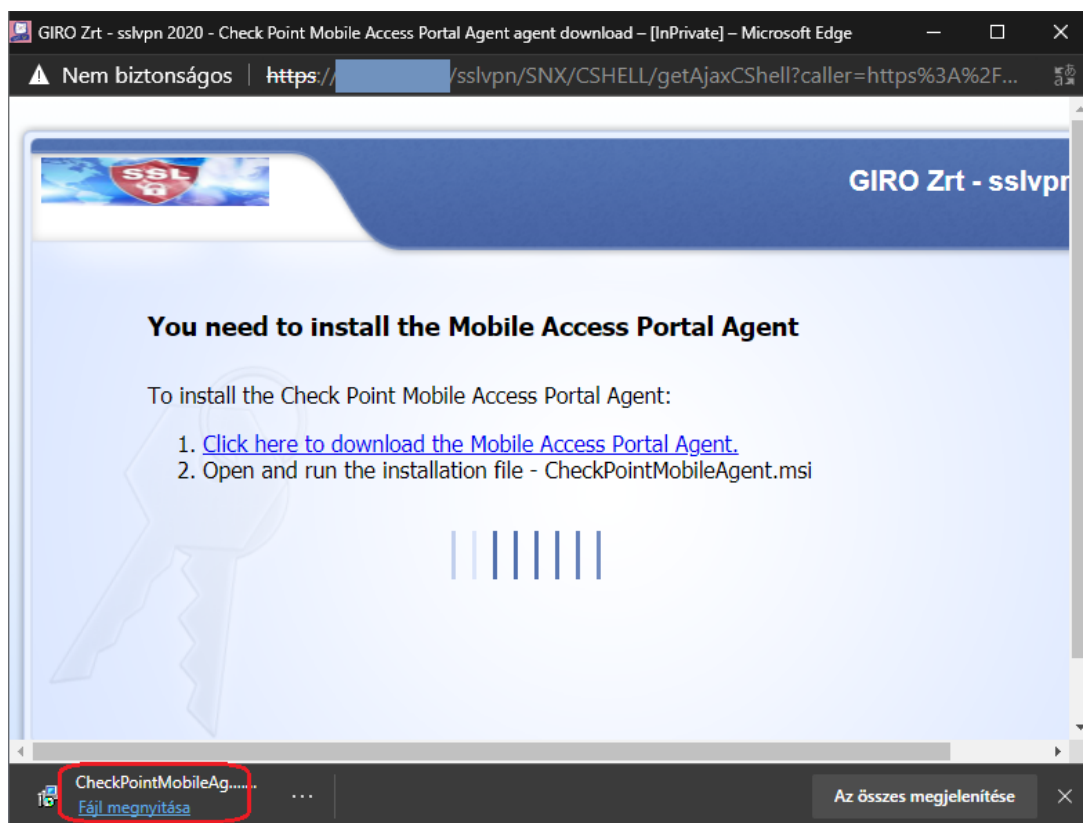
GIRO Zrt - sslvpn 2020 - Check Point Mobile Access Portal Agent agent download – [InPrivate] – Microsoft Edge

Nem biztonságos | https://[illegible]/sslvpn/SNX/CSHELL/getAjaxCShell?caller=https%3A%2F...

SSL

GIRO Zrt - sslvpn

You need to install the Mobile Access Portal Agent

To install the Check Point Mobile Access Portal Agent:

1. Click here to download the Mobile Access Portal Agent.
2. Open and run the installation file - CheckPointMobileAgent.msi

CheckPointMobileAg......
Fájl megnyitása
...
Az összes megjelenítése